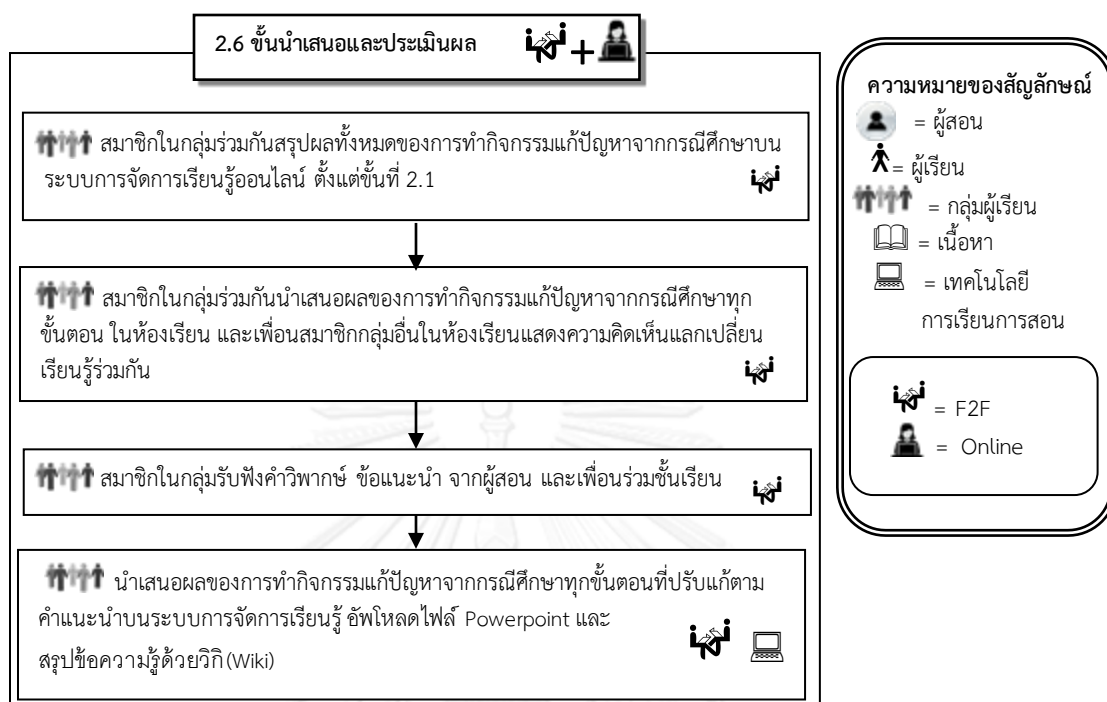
2.6 ขั้นนำเสนอและประเมินผล

สมาชิกในกลุ่มร่วมกันสรุปผลทั้งหมดของการทำกิจกรรมแก้ปัญหาจากกรณีศึกษาบนระบบการจัดการเรียนรู้ออนไลน์ ตั้งแต่ขั้นที่ 2.1

สมาชิกในกลุ่มร่วมกันนำเสนอผลของการทำกิจกรรมแก้ปัญหาจากกรณีศึกษาทุกขั้นตอน ในห้องเรียน และเพื่อนสมาชิกกลุ่มอื่นในห้องเรียนแสดงความคิดเห็นแลกเปลี่ยนเรียนรู้ร่วมกัน

สมาชิกในกลุ่มรับฟังคำวิพากษ์ ข้อแนะนำ จากผู้สอน และเพื่อนร่วมชั้นเรียน

นำเสนอผลของการทำกิจกรรมแก้ปัญหาจากกรณีศึกษาทุกขั้นตอนที่ปรับแก้ตามคำแนะนำบนระบบการจัดการเรียนรู้ อัพโหลดไฟล์ Powerpoint และสรุปข้อความรู้ด้วยวิกิ(Wiki)

ความหมายของสัญลักษณ์
= ผู้สอน
= ผู้เรียน
= กลุ่มผู้เรียน
= เนื้อหา
= เทคโนโลยีการเรียนการสอน

= F2F
= Online